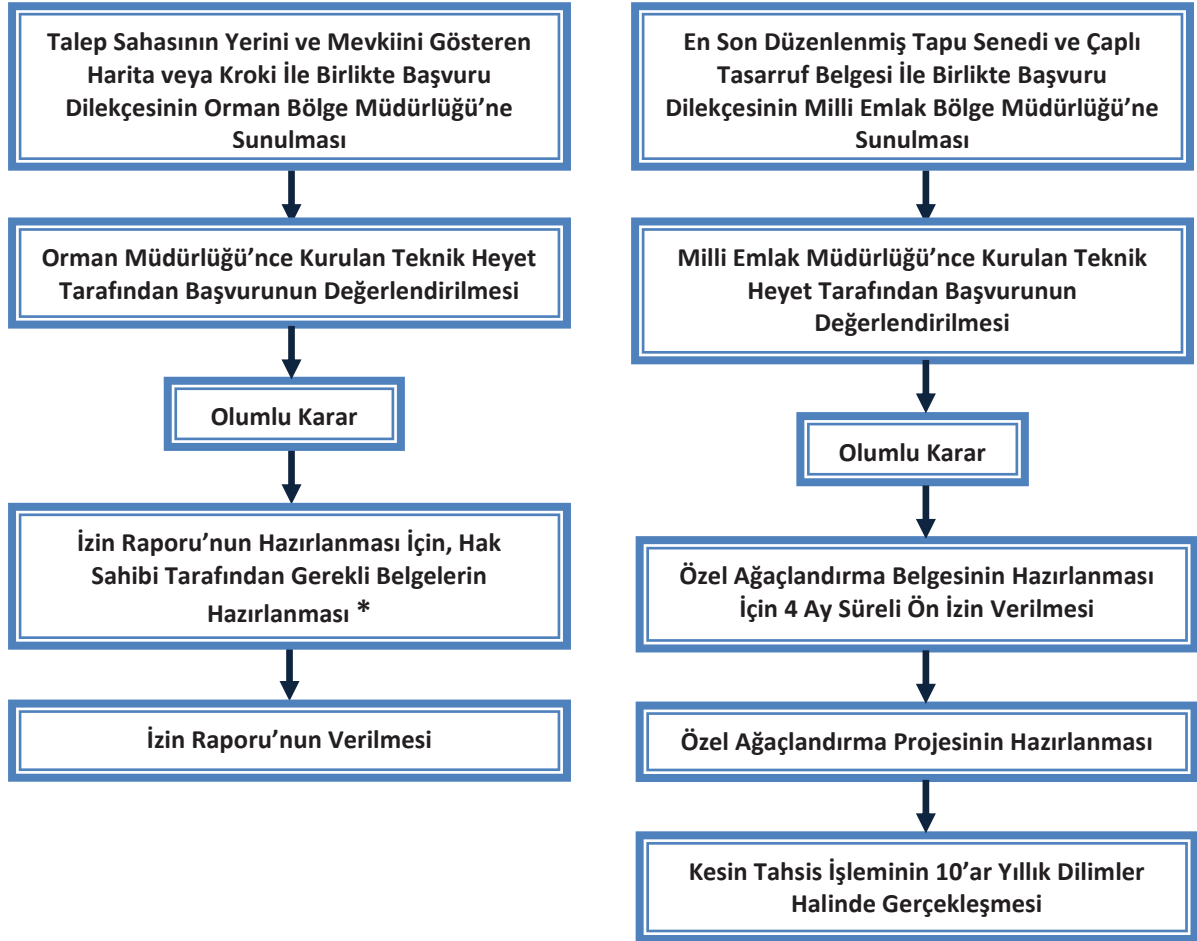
Talep Sahasının Yerini ve Mevkiini Gösteren Harita veya Kroki İle Birlikte Başvuru Dilekçesinin Orman Bölge Müdürlüğü'ne Sunulması

Orman Müdürlüğü'nce Kurulan Teknik Heyet Tarafından Başvurunun Değerlendirilmesi

Olumlu Karar

İzin Raporu'nun Hazırlanması İçin, Hak Sahibi Tarafından Gerekli Belgelerin Hazırlanması *

İzin Raporu'nun Verilmesi

En Son Düzenlenmiş Tapu Senedi ve Çaplı Tasarruf Belgesi İle Birlikte Başvuru Dilekçesinin Milli Emlak Bölge Müdürlüğü'ne Sunulması

Milli Emlak Müdürlüğü'nce Kurulan Teknik Heyet Tarafından Başvurunun Değerlendirilmesi

Olumlu Karar

Özel Ağaçlandırma Belgesinin Hazırlanması İçin 4 Ay Süreli Ön İzin Verilmesi

Özel Ağaçlandırma Projesinin Hazırlanması

Kesin Tahsis İşleminin 10'ar Yıllık Dilimler Halinde Gerçekleşmesi